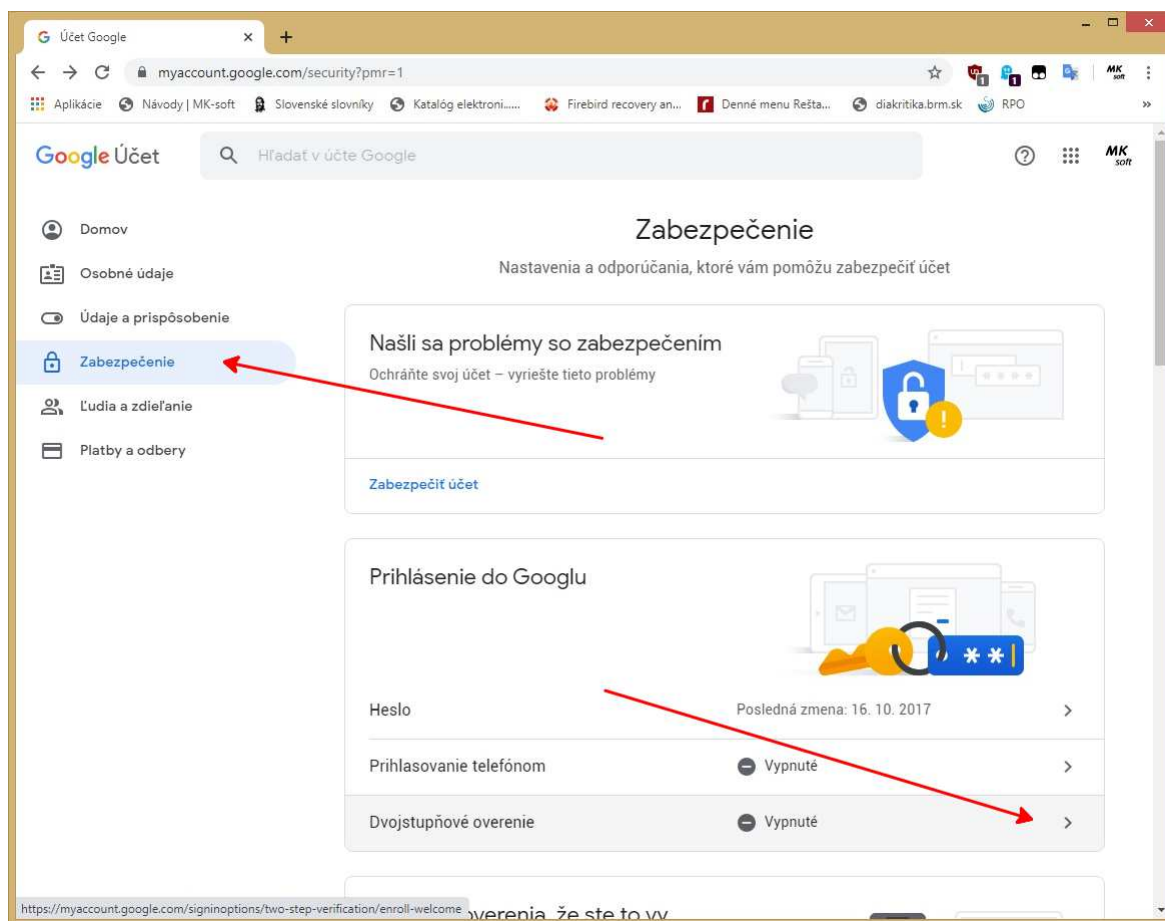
Účet Google
myaccount.google.com/security?pmr=1
Aplikácie Návody | MK-soft Slovenské slovníky Katalóg elektroni..... Firebird recovery an... Denné menu Rešta... diakritika.brm.sk RPO
MK soft

Google Účet
Hľadať v účte Google

Domov
Osobné údaje
Údaje a prispôsobenie
Zabezpečenie
Ľudia a zdieľanie
Platby a odbery

Zabezpečenie
Nastavenia a odporúčania, ktoré vám pomôžu zabezpečiť účet

Našli sa problémy so zabezpečením
Ochráňte svoj účet – vyriešte tieto problémy

Zabezpečiť účet

Prihlásenie do Googlu

Heslo
Posledná zmena: 16. 10. 2017

Prihlasovanie telefónom
Vypnuté

Dvojstupňové overenie
Vypnuté

https://myaccount.google.com/signinoptions/two-step-verification/enroll-welcome
overenia, že ste to vy